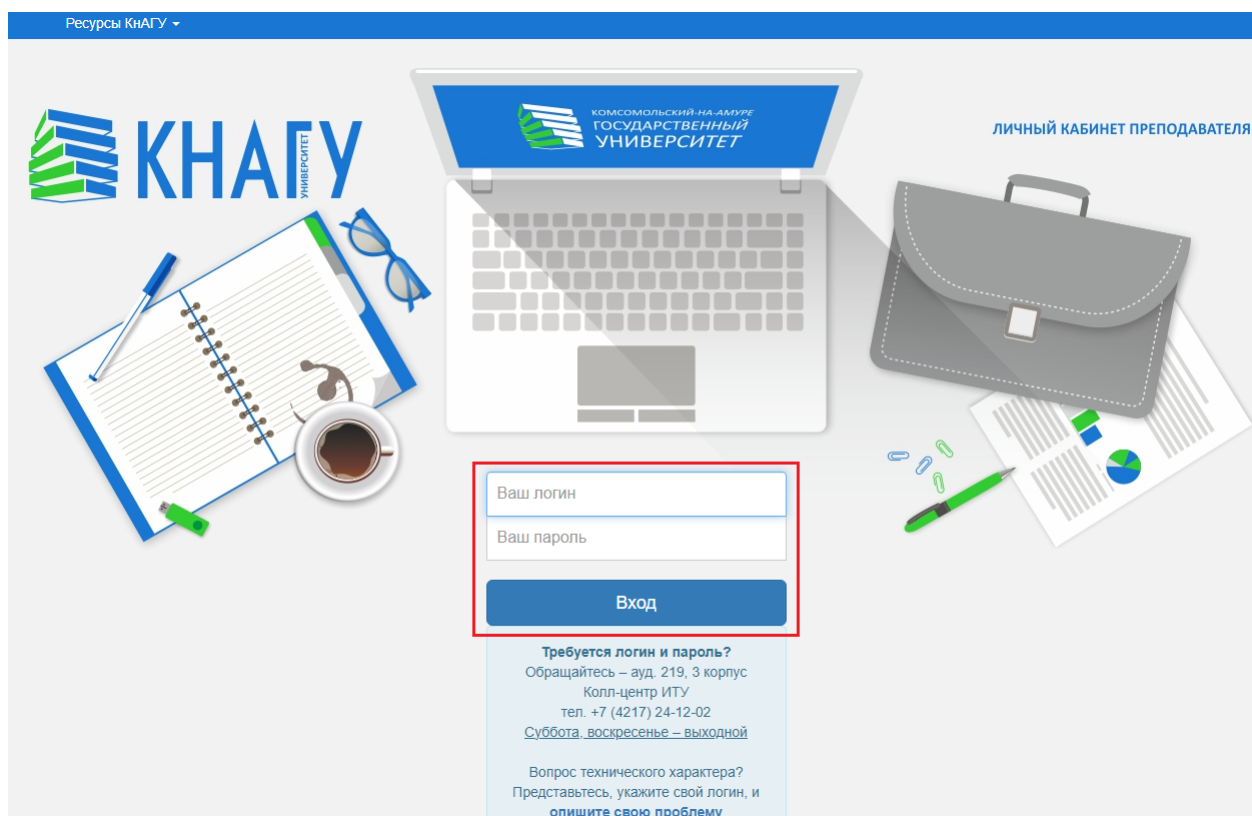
Ресурсы КнАГУ

КНАГУ УНИВЕРСИТЕТ

КОМСОМОЛЬСКИЙ-НА-АМУРЕ ГОСУДАРСТВЕННЫЙ УНИВЕРСИТЕТ

ЛИЧНЫЙ КАБИНЕТ ПРЕПОДАВАТЕЛЯ

Ваш логин

Ваш пароль

Вход

Требуется логин и пароль?
Обращайтесь – ауд. 219, 3 корпус
Колл-центр ИТУ
тел. +7 (4217) 24-12-02
Суббота, воскресенье – выходной

Вопрос технического характера?
Представьтесь, укажите свой логин, и
опишите свою проблему